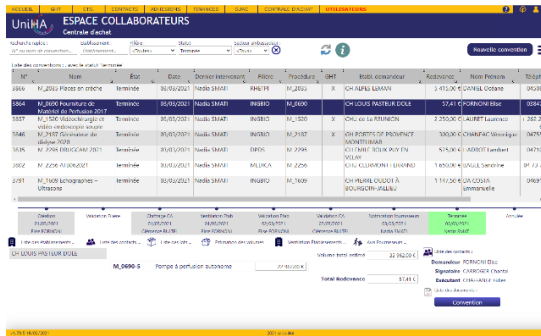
ACCUEIL | SHIT | CTIL | CONTACTS | ADHÉSIONS | FILIÈRES | SUIVI | CENTRALE D'ACHAT | UTILISATEURS

UniHA ESPACE COLLABORATEURS
Centrale d'achat

Recherche rapide : | Établissement : | Filière | Statut | Secteur ambulatoire
Terminée

Nouvelle convention

Liste des conventions : avec le statut Terminée

| N° | Nom | État | Date | Dernier intervenant | Filière | Procédure | GHT | Établ. demandeur | Redevance | Nom Prénom | Télép |
|---|---|---|---|---|---|---|---|---|---|---|---|
| | M_0003 Places en crèche | Terminée | 30/03/2021 | Nadia SMATI | RHEPPI | M_2003 | X | CH ALPES LEMAN | 3 415,00 € | DANIEL Cristiane | |
| 5864 | M_0690 Fourniture de Matériel de Perfusion 2017 | Terminée | 30/03/2021 | Nadia SMATI | INGBIO | M_0690 | X | CH LOUIS PASTEUR DOLE | 57,41 € | FORNONI Elise | |
| 5852 | M_1520 Vidéochirurgie et vidéo endoscopie souple | Terminée | 30/03/2021 | Nadia SMATI | INGBIO | M_1520 | X | CHU de la REUNION | 2 250,00 € | LAURET Laurence | |
| 5846 | M_2187 Générateur de dialyse 2020 | Terminée | 30/03/2021 | Nadia SMATI | INGBIO | M_2187 | X | CH PORTES DE PROVENCE MONTELIMAR | 2 400,00 € | CHABERT Véronique | |
| 5835 | M_2294 DRUGCAM 2021 | Terminée | 30/03/2021 | Nadia SMATI | DPBS | M_2294 | | CH EMILE ROUX PUY EN VELAY | 1 200,00 € | CADROT Lambert | |
| | M_2256 AI DICK 2021 | Terminée | 30/03/2021 | Nadia SMATI | MLUICA | M_2256 | | CHU CLERMONT FERRAND | 1 650,00 € | DAGLE Sandrine | |
| 5791 | M_1609 Echographes - Ultrasons | Terminée | 30/03/2021 | Nadia SMATI | INGBIO | M_1609 | | CH PIERRE OUDOT À BOURGOIN-JALLIEU | 1 197,56 € | DA COSTA Emmanuelle | |

Création | Validation Etabs | Chiffrage CA | Validation Etab | Validation Etab | Validation CA | Notification fournisseurs | Terminée | Annulée

Liste des établissements | Liste des contacts | Liste des lots | Préparation des conventions | Notification Établissements | Avis Fournisseurs

CH LOUIS PASTEUR DOLE

M_0690-5 | Pompes à perfusion autonome

Volume total estimé 32 962,00 €

Total Redevance 57,41 €

Liste des contacts
Demandeur FORNONI Elise
Signataire CARROGER Chantal
Exécutant

Convention